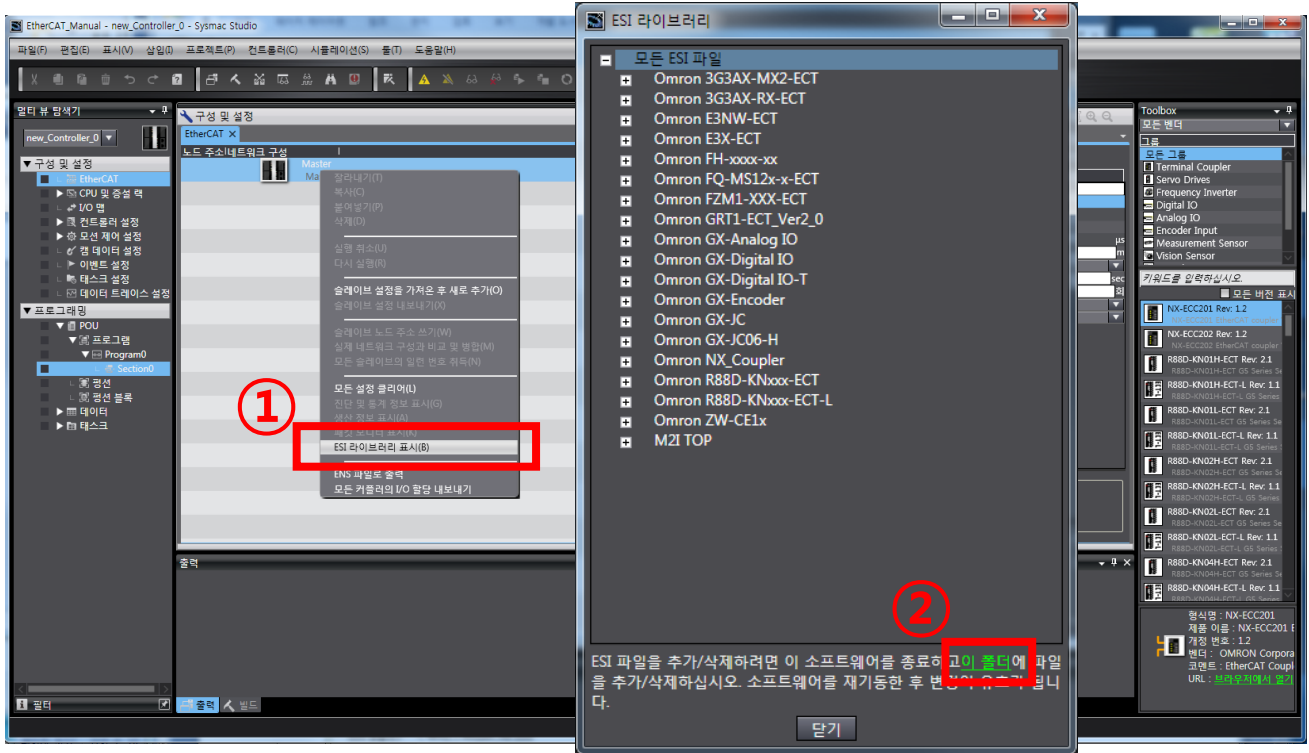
EtherCAT_Manual - new_Controller_0 - Sysmac Studio

파일(F) 편집(E) 표시(V) 삽입(I) 프로젝트(P) 컨트롤러(C) 시뮬레이션(S) 툴(T) 도움말(H)

멀티 뷰 탐색기

new_Controller_0

▼ 구성 및 설정
EtherCAT
▶ CPU 및 증설 랙
I/O 맵
▶ 컨트롤러 설정
▶ 모션 제어 설정
캠 데이터 설정
▶ 이벤트 설정
▶ 태스크 설정
▶ 데이터 트레이스 설정
▼ 프로그래밍
▼ POU
▼ 프로그램
▼ Program0
Section0
▶ 펑션
▶ 펑션 블록
▶ 데이터
▶ 태스크

필터

구성 및 설정
EtherCAT
노드 주소|네트워크 구성
Master

잘라내기(T)
복사(C)
붙여넣기(P)
삭제(D)
실행 취소(U)
다시 실행(R)
슬레이브 설정을 가져온 후 새로 추가(O)
슬레이브 설정 내보내기(X)
슬레이브 노드 주소 쓰기(W)
실제 네트워크 구성과 비교 및 병합(M)
모든 슬레이브의 일련 번호 취득(N)
모든 설정 클리어(L)
진단 및 통계 정보 표시(G)
생산 정보 표시(A)
패킷 모니터 표시(K)
ESI 라이브러리 표시(B)
ENS 파일로 출력
모든 커플러의 I/O 할당 내보내기

①

출력

출력 빌드

ESI 라이브러리

모든 ESI 파일
Omron 3G3AX-MX2-ECT
Omron 3G3AX-RX-ECT
Omron E3NW-ECT
Omron E3X-ECT
Omron FH-xxxx-xx
Omron FQ-MS12x-x-ECT
Omron FZM1-XXX-ECT
Omron GRT1-ECT_Ver2_0
Omron GX-Analog IO
Omron GX-Digital IO
Omron GX-Digital IO-T
Omron GX-Encoder
Omron GX-JC
Omron GX-JC06-H
Omron NX_Coupler
Omron R88D-KNxxx-ECT
Omron R88D-KNxxx-ECT-L
Omron ZW-CE1x
M2I TOP

②

ESI 파일을 추가/삭제하려면 이 소프트웨어를 종료하고 이 폴더에 파일을 추가/삭제하십시오. 소프트웨어를 재기동한 후 변경이 유효하게 됩니다.

닫기

Toolbox
모든 벤더
그룹
모든 그룹
Terminal Coupler
Servo Drives
Frequency Inverter
Digital IO
Analog IO
Encoder Input
Measurement Sensor
Vision Sensor
키워드를 입력하십시오.
모든 버전 표시
NX-ECC201 Rev: 1.2
NX-ECC202 Rev: 1.2
NX-ECC202 EtherCAT coupler
R88D-KN01H-ECT Rev: 2.1
R88D-KN01H-ECT G5 Series
R88D-KN01H-ECT-L Rev: 1.1
R88D-KN01H-ECT-L G5 Series
R88D-KN01L-ECT Rev: 2.1
R88D-KN01L-ECT G5 Series
R88D-KN01L-ECT-L Rev: 1.1
R88D-KN01L-ECT-L G5 Series
R88D-KN02H-ECT Rev: 2.1
R88D-KN02H-ECT G5 Series
R88D-KN02H-ECT-L Rev: 1.1
R88D-KN02H-ECT-L G5 Series
R88D-KN02L-ECT Rev: 2.1
R88D-KN02L-ECT G5 Series
R88D-KN02L-ECT-L Rev: 1.1
R88D-KN02L-ECT-L G5 Series
R88D-KN04H-ECT Rev: 2.1
R88D-KN04H-ECT G5 Series
R88D-KN04H-ECT-L Rev: 1.1
R88D-KN04H-ECT-L G5 Series
형식명 : NX-ECC201
제품 이름 : NX-ECC201
개정 번호 : 1.2
벤더 : OMRON Corpora
코멘트 : EtherCAT Coupl
URL : 브라우저에서 열기